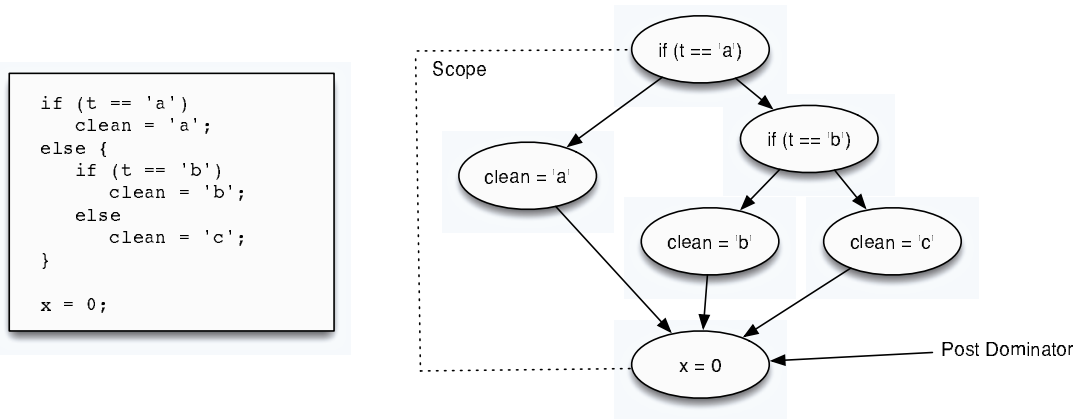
if (t == 'a')
   clean = 'a';
else {
   if (t == 'b')
      clean = 'b';
   else
      clean = 'c';
}

x = 0;

Scope

if (t == 'a')

clean = 'a'

if (t == 'b')

clean = 'b'

clean = 'c'

x = 0

Post Dominator